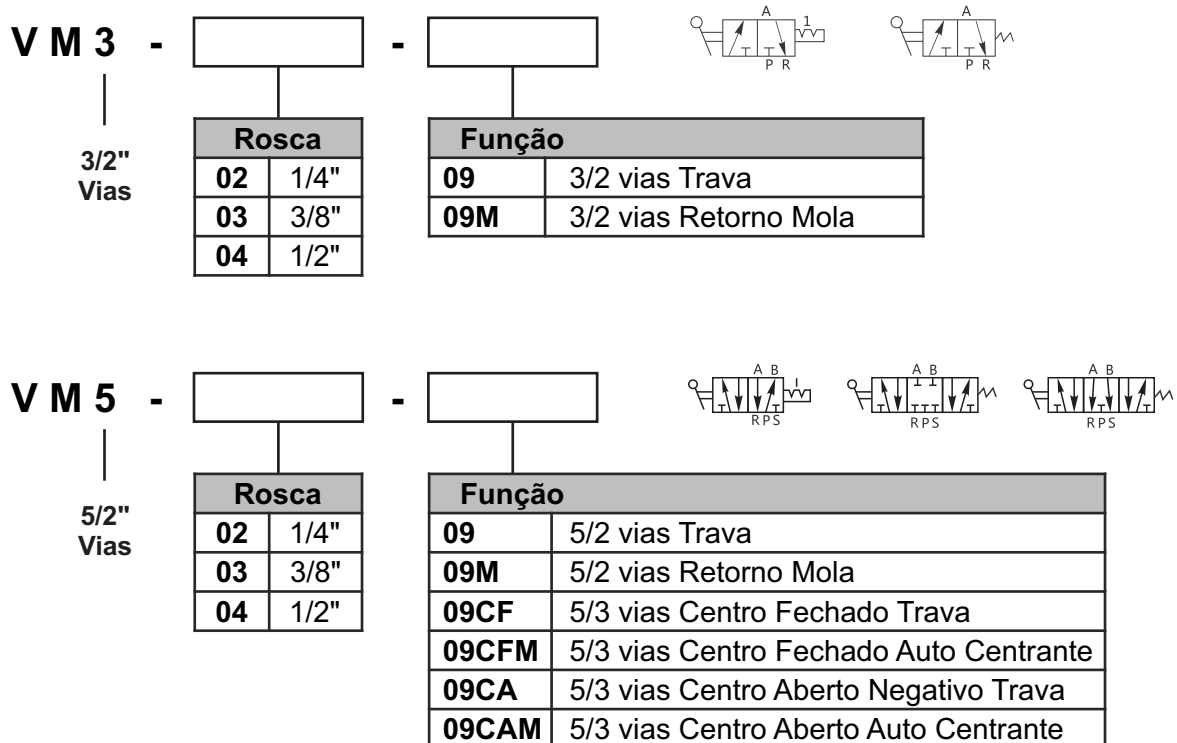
V M 3 - [ ] - [ ]

A 1
P R

A
P R

3/2"
Vias

| Rosca | |
|---|---|
| 02 | 1/4" |
| 03 | 3/8" |
| 04 | 1/2" |

| Função | |
|---|---|
| 09 | 3/2 vias Trava |
| 09M | 3/2 vias Retorno Mola |

V M 5 - [ ] - [ ]

A B
R P S

A B
R P S

A B
R P S

5/2"
Vias

| Rosca | |
|---|---|
| 02 | 1/4" |
| 03 | 3/8" |
| 04 | 1/2" |

| Função | |
|---|---|
| 09 | 5/2 vias Trava |
| 09M | 5/2 vias Retorno Mola |
| 09CF | 5/3 vias Centro Fechado Trava |
| 09CFM | 5/3 vias Centro Fechado Auto Centrante |
| 09CA | 5/3 vias Centro Aberto Negativo Trava |
| 09CAM | 5/3 vias Centro Aberto Auto Centrante |